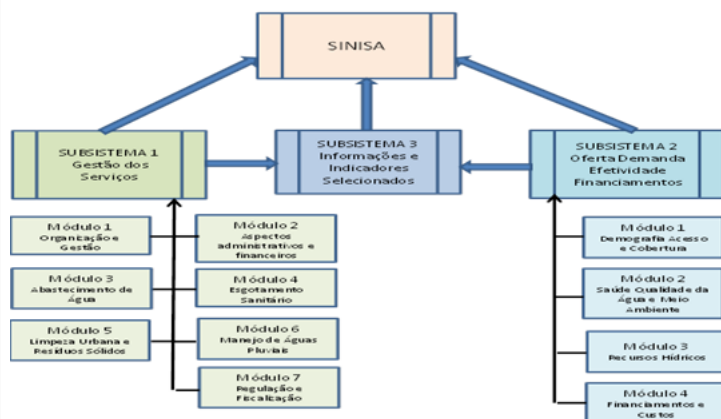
SINISA

SUBSISTEMA 1
Gestão dos Serviços

SUBSISTEMA 3
Informações e Indicadores Selecionados

SUBSISTEMA 2
Oferta Demanda Efetividade Financiamentos

Módulo 1
Organização e Gestão

Módulo 2
Aspectos administrativos e financeiros

Módulo 3
Abastecimento de Água

Módulo 4
Esgotamento Sanitário

Módulo 5
Limpeza Urbana e Resíduos Sólidos

Módulo 6
Manejo de Águas Pluviais

Módulo 7
Regulação e Fiscalização

Módulo 1
Demografia Acesso e Cobertura

Módulo 2
Saúde Qualidade da Água e Meio Ambiente

Módulo 3
Recursos Hídricos

Módulo 4
Financiamentos e Custos